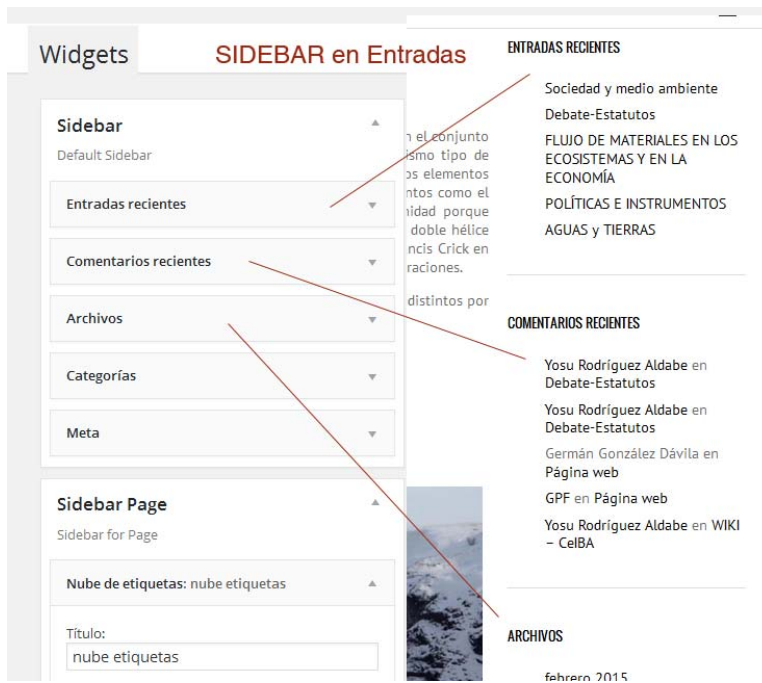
Widgets

SIDEBAR en Entradas

Sidebar

Default Sidebar

Entradas recientes

Comentarios recientes

Archivos

Categorías

Meta

Sidebar Page

Sidebar for Page

Nube de etiquetas: nube etiquetas

Título:

nube etiquetas

n el conjunto ismo tipo de os elementos ntos como el nidad porque doble hélice ncis Crick en raciones.

distintos por

ENTRADAS RECIENTES

Sociedad y medio ambiente

Debate-Estatutos

FLUJO DE MATERIALES EN LOS ECOSISTEMAS Y EN LA ECONOMÍA

POLÍTICAS E INSTRUMENTOS

AGUAS y TIERRAS

COMENTARIOS RECIENTES

Yosu Rodríguez Aldabe en Debate-Estatutos

Yosu Rodríguez Aldabe en Debate-Estatutos

Germán González Dávila en Página web

GPF en Página web

Yosu Rodríguez Aldabe en WIKI – CeIBA

ARCHIVOS

febrero 2015